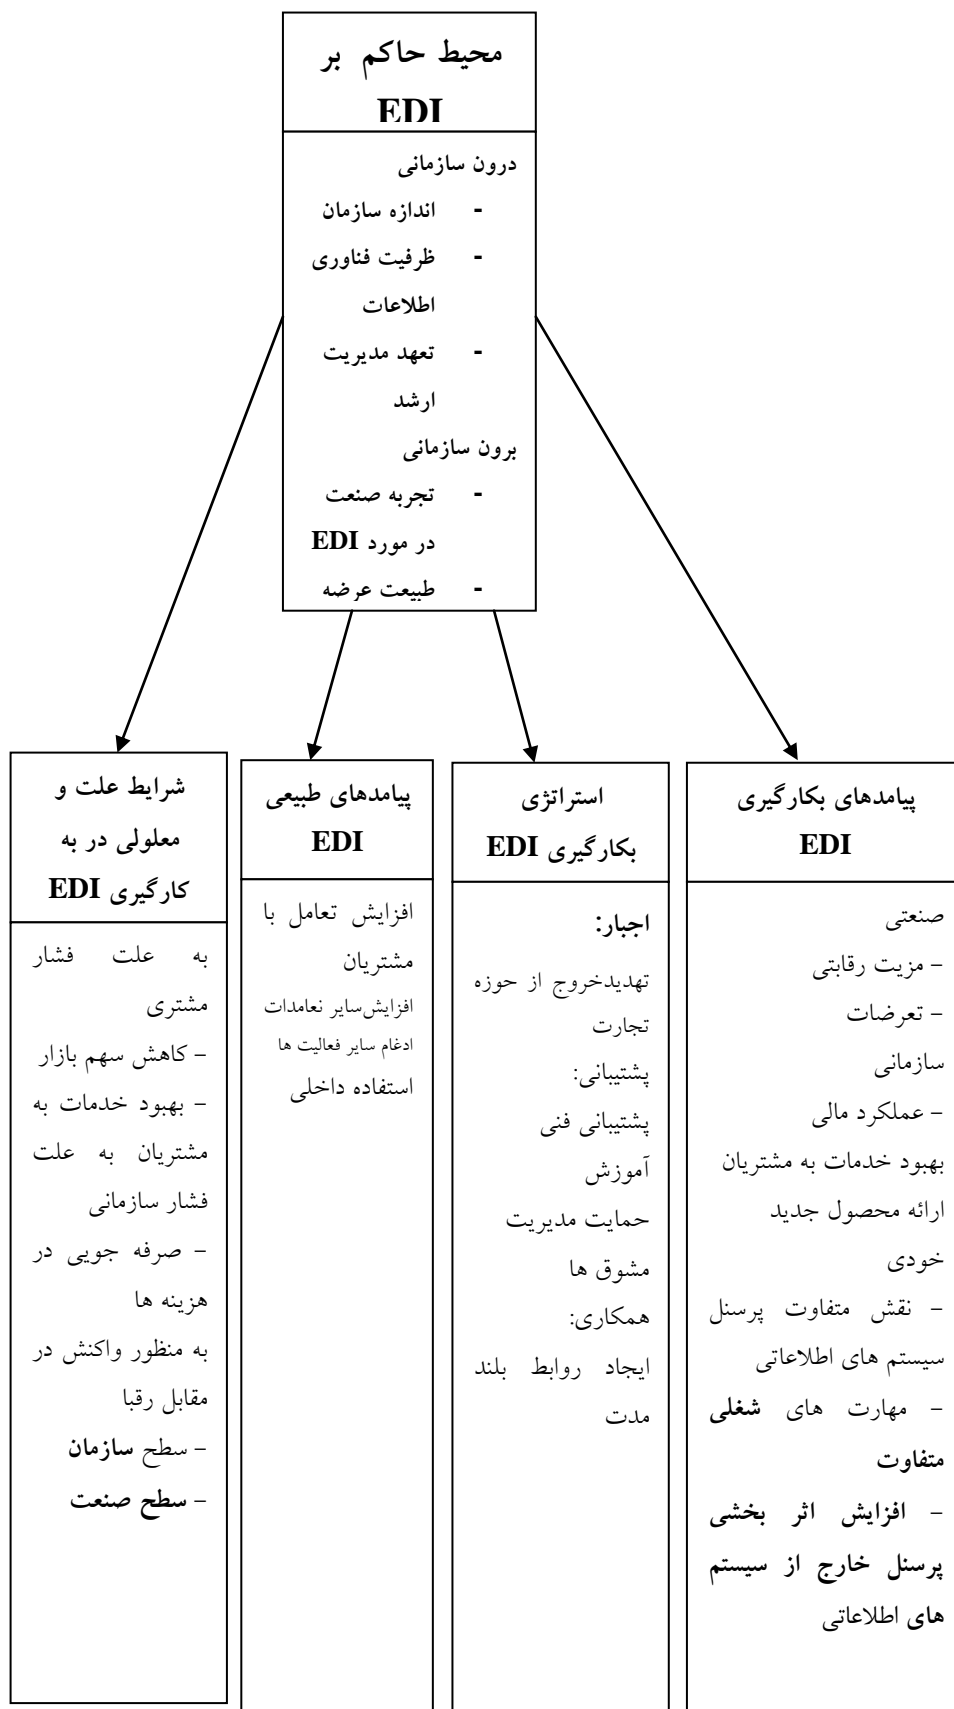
محیط حاکم بر EDI

درون سازمانی
- اندازه سازمان
- ظرفیت فناوری اطلاعات
- تعهد مدیریت ارشد
برون سازمانی
- تجربه صنعت در مورد EDI
- طبیعت عرضه

پیامدهای بکارگیری EDI

صنعتی
– مزیت رقابتی
– تعرضات سازمانی
– عملکرد مالی
بهبود خدمات به مشتریان
ارائه محصول جدید
خودی
– نقش متفاوت پرسنل سیستم های اطلاعاتی
– مهارت های شغلی متفاوت
– افزایش اثر بخشی پرسنل خارج از سیستم های اطلاعاتی

استراتژی بکارگیری EDI

اجبار:
تهدیدخروج از حوزه تجارت
پشتیبانی:
پشتیبانی فنی
آموزش
حمایت مدیریت
مشوق ها
همکاری:
ایجاد روابط بلند مدت

پیامدهای طبیعی EDI

افزایش تعامل با مشتریان
افزایش‌سایر نعامدات
ادغام سایر فعالیت ها
استفاده داخلی

شرایط علت و معلولی در به کارگیری EDI

به علت فشار مشتری
– کاهش سهم بازار
– بهبود خدمات به مشتریان به علت فشار سازمانی
– صرفه جویی در هزینه ها
به منظور واکنش در مقابل رقبا
– سطح سازمان
– سطح صنعت